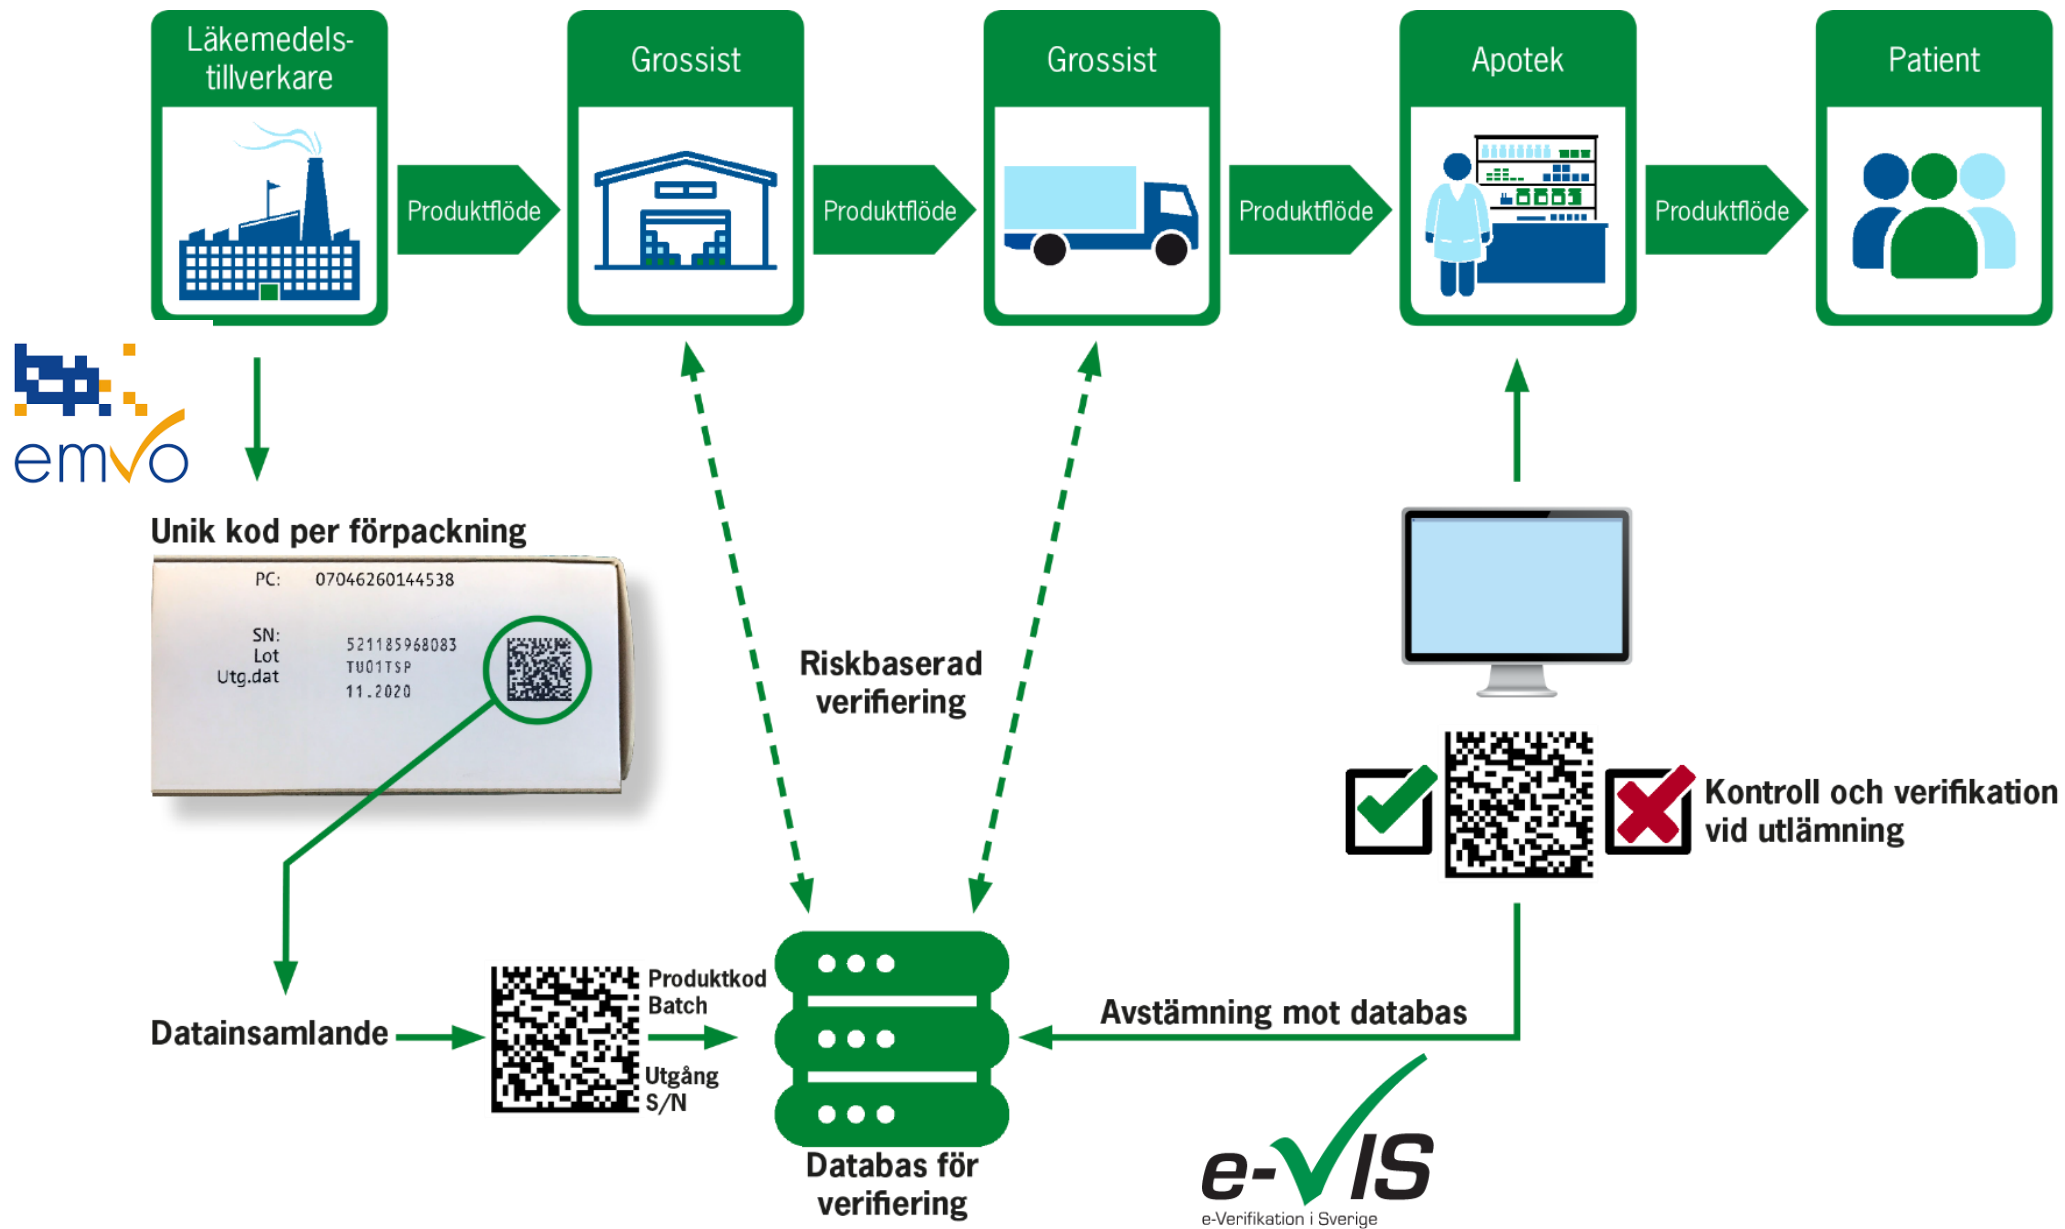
Läkemedelstillverkare

Produktflöde

Grossist

Produktflöde

Grossist

Produktflöde

Apotek

Produktflöde

Patient

emvo

Unik kod per förpackning

PC: 07046260144538

SN: 521185968083
Lot TU01TSP
Utg.dat 11.2020

Riskbaserad verifiering

Kontroll och verifikation vid utlämning

Produktkod
Batch
Utgång
S/N

Datainsamlande

Avstämning mot databas

Databas för verifiering

e-VIS
e-Verifikation i Sverige